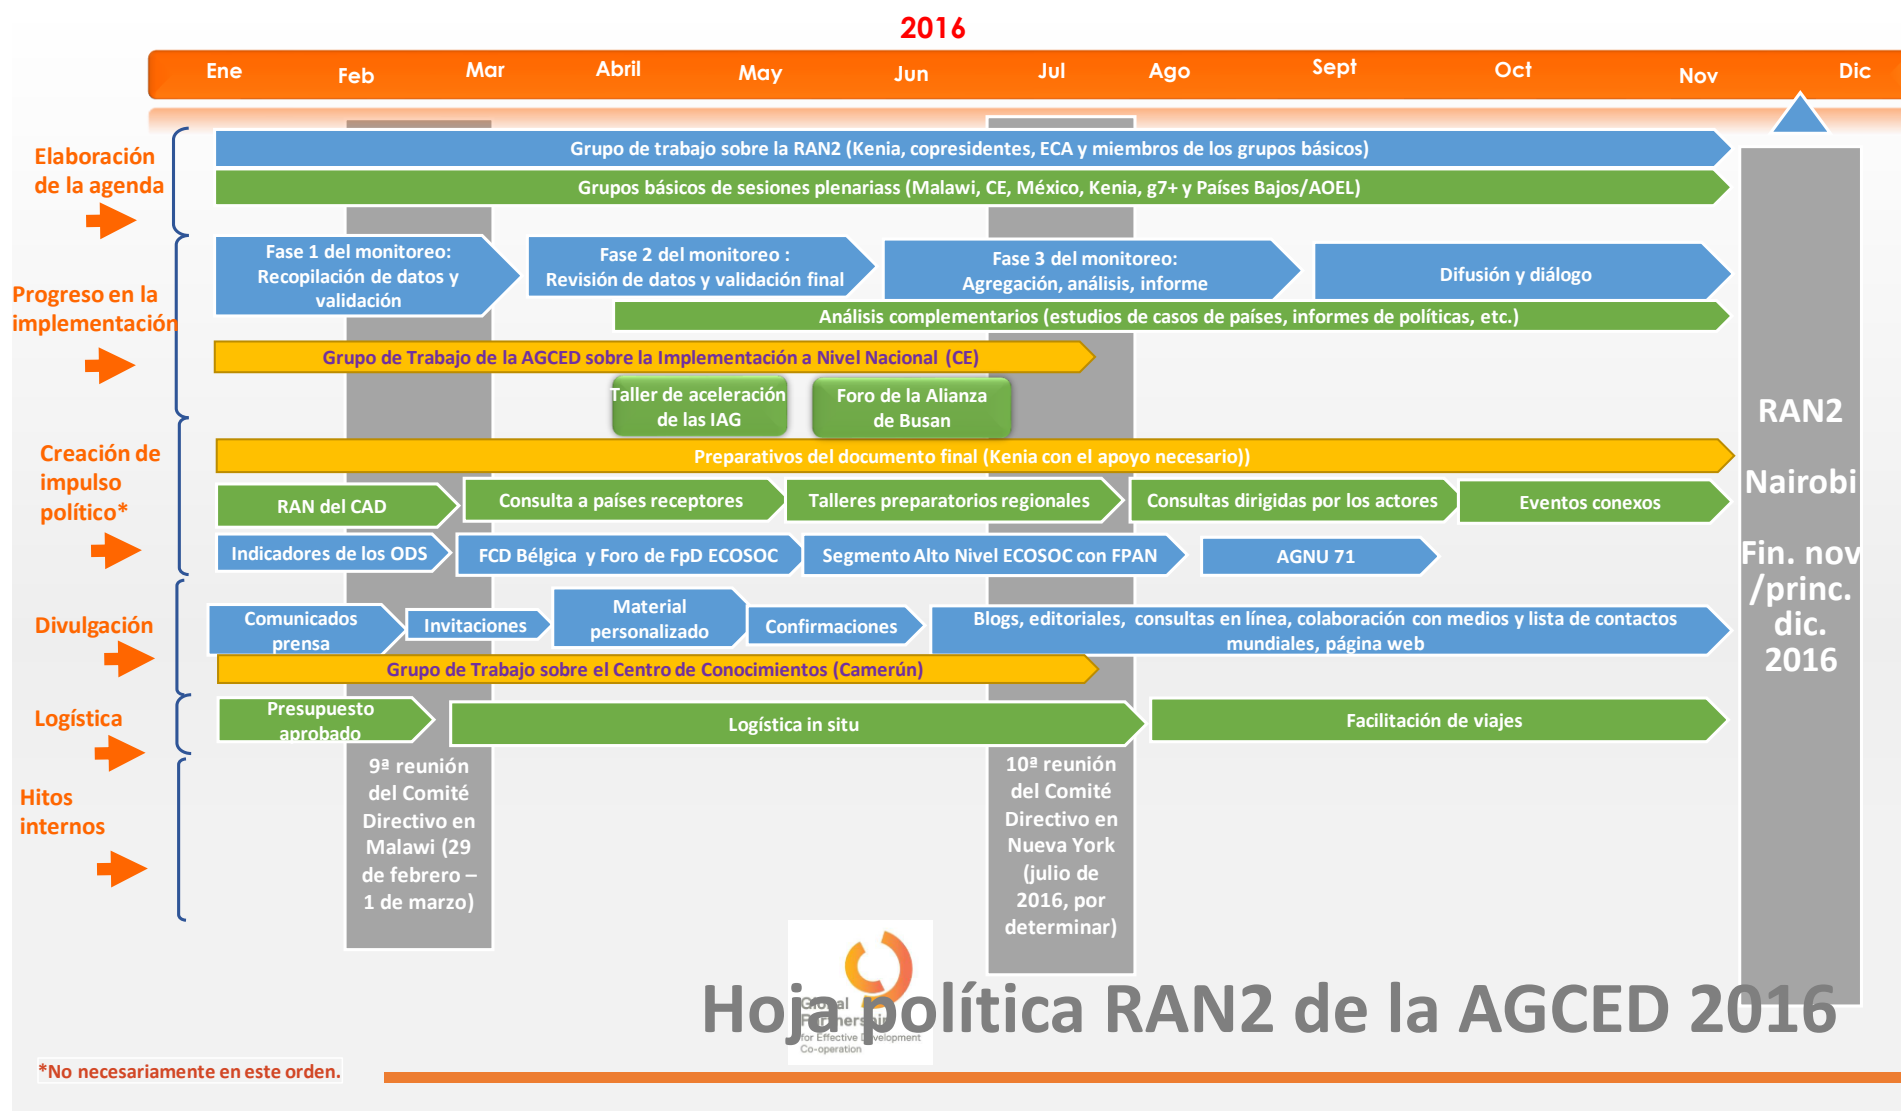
2016

Ene Feb Mar Abril May Jun Jul Ago Sept Oct Nov Dic

Elaboración de la agenda

Grupo de trabajo sobre la RAN2 (Kenia, copresidentes, ECA y miembros de los grupos básicos)

Grupos básicos de sesiones plenariass (Malawi, CE, México, Kenia, g7+ y Países Bajos/AOEL)

Progreso en la implementación

Fase 1 del monitoreo: Recopilación de datos y validación

Fase 2 del monitoreo : Revisión de datos y validación final

Fase 3 del monitoreo: Agregación, análisis, informe

Difusión y diálogo

Análisis complementarios (estudios de casos de países, informes de políticas, etc.)

Grupo de Trabajo de la AGCED sobre la Implementación a Nivel Nacional (CE)

Taller de aceleración de las IAG

Foro de la Alianza de Busan

Creación de impulso político*

Preparativos del documento final (Kenia con el apoyo necesario))

RAN del CAD

Consulta a países receptores

Talleres preparatorios regionales

Consultas dirigidas por los actores

Eventos conexos

Indicadores de los ODS

FCD Bélgica y Foro de FpD ECOSOC

Segmento Alto Nivel ECOSOC con FPAN

AGNU 71

Divulgación

Comunicados prensa

Invitaciones

Material personalizado

Confirmaciones

Blogs, editoriales, consultas en línea, colaboración con medios y lista de contactos mundiales, página web

Grupo de Trabajo sobre el Centro de Conocimientos (Camerún)

Logística

Presupuesto aprobado

Logística in situ

Facilitación de viajes

Hitos internos

9ª reunión del Comité Directivo en Malawi (29 de febrero – 1 de marzo)

10ª reunión del Comité Directivo en Nueva York (julio de 2016, por determinar)

RAN2

Nairobi

Fin. nov /princ. dic. 2016

Global Partnership for Effective Development Co-operation

Hoja política RAN2 de la AGCED 2016

*No necesariamente en este orden.